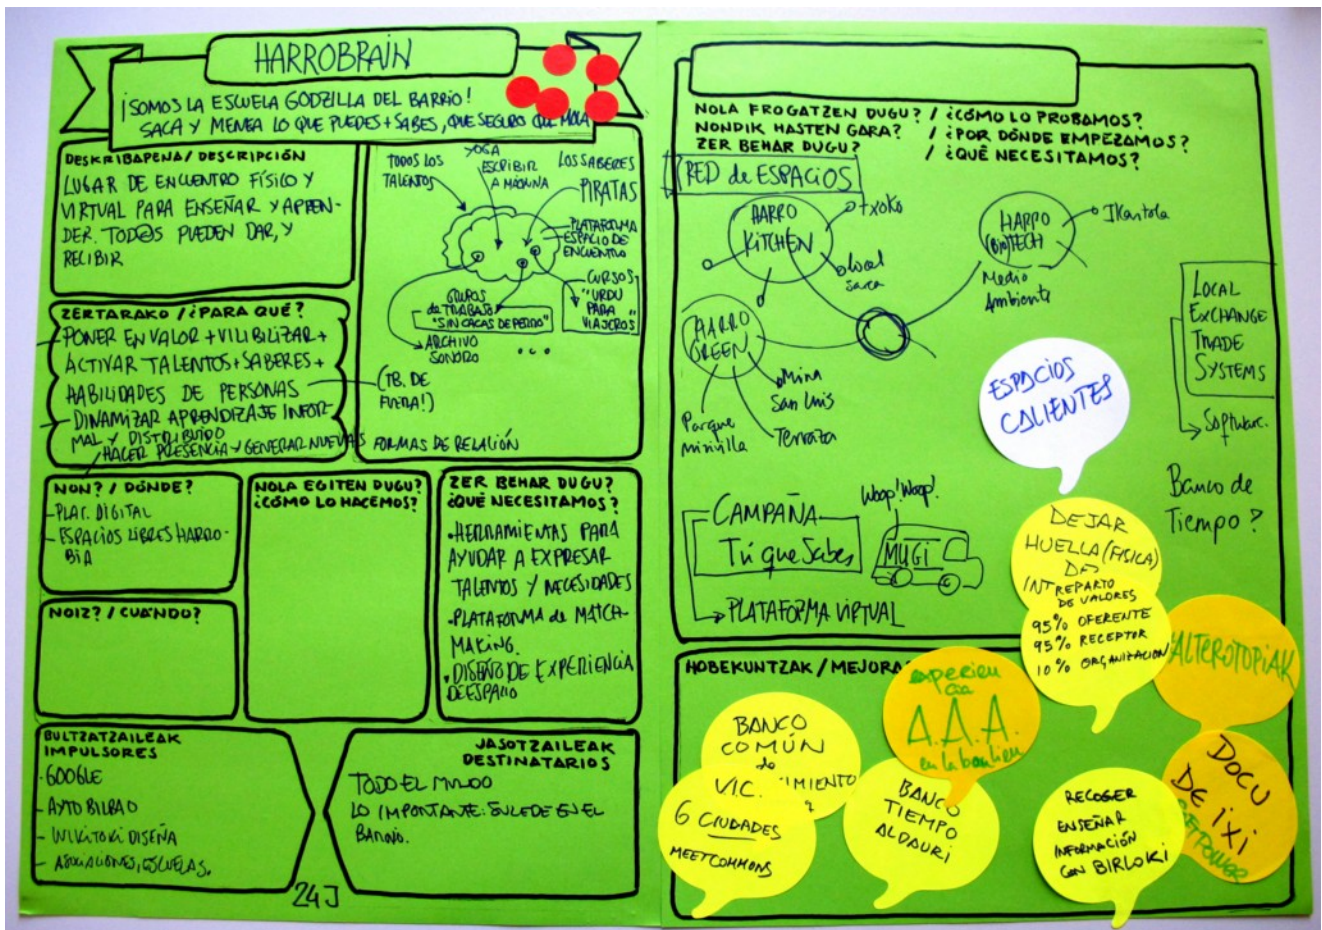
HARROBRAIN

¡SOMOS LA ESCUELA GODZILLA DEL BARRIO!
SACA Y MENEA LO QUE PUEDES + SABES, QUE SEGURO QUE MOLA

DESKRIBAPENA / DESCRIPCIÓN
LUGAR DE ENCUENTRO FÍSICO Y VIRTUAL PARA ENSEÑAR Y APRENDER. TOD@S PUEDEN DAR, Y RECIBIR

TODOS LOS TALENTOS
YOGA
ESCRIBIR A MÁQUINA
LOS SABERES PIRATAS
PLATAFORMA ESPACIO DE ENCUENTRO
CURSOS "URDU PARA VIAJEROS"
GRUPOS de TRABAJO "SIN CASCAS DE PERRO"
ARCHIVO SONORO
...
(TB. DE FUERA!)

ZERTARAKO / ¿PARA QUÉ?
-PONER EN VALOR + VILIBILIZAR + ACTIVAR TALENTOS + SABERES + HABILIDADES DE PERSONAS
-DINAMIZAR APRENDIZAJE INFORMAL Y DISTRIBUIDO
-HACER PRESENCIA + GENERAR NUEVAS FORMAS DE RELACIÓN

NON? / DÓNDE?
-PLAT. DIGITAL
-ESPACIOS LIBRES HARROBIA

NOLA EGITEN DUGU? ¿CÓMO LO HACEMOS?

ZER BEHAR DUGU? ¿QUÉ NECESITAMOS?
-HERRAMIENTAS PARA AYUDAR A EXPRESAR TALENTOS Y NECESIDADES
-PLATAFORMA de MATCHMAKING.
-DISEÑO DE EXPERIENCIA DE ESPACIO

NOIZ? / CUÁNDO?

BULTZATZAILEAK IMPULSORES
-GOOGLE
-AYTO BILBAO
-WIKITOKI DISEÑA
-ASOCIACIONES, ESCUELAS.

JASOTZAILEAK DESTINATARIOS
TODO EL MUNDO
LO IMPORTANTE: SULEDE EJEL BARRIO.

24J

NOLA FROGATZEN DUGU? / ¿CÓMO LO PROBAMOS?
NONDIK HASTEN GARA? / ¿POR DÓNDE EMPEZAMOS?
ZER BEHAR DUGU? / ¿QUÉ NECESITAMOS?

RED de ESPACIOS
HARRO KITCHEN
+xoko
bloal saca
HARRO (BIO)TECH
Ikastola
Medio Ambiente
HARRO GREEN
Mina San Luis
Parque Miribilla
Terraza

LOCAL EXCHANGE TRADE SYSTEMS
Software
Banco de Tiempo?

ESPACIOS CALIENTES

CAMPAÑA Tú que Sabes
Woop! Woop!
MUGI
PLATAFORMA VIRTUAL

DEJAR HUELLA (FÍSICA) DA
INT REPARTO DE VALORES
95% OFERENTE
95% RECEPTOR
10% ORGANIZACIÓN

ALTEROTOPIAK

HOBEKUNTZAK / MEJORAS

BANCO COMÚN de CONOCIMIENTO V.I.C.
6 CIUDADES
MEETCOMMONS
experiencia A.A.A. en la bambalina
BANCO TIEMPO ALDAURI
RECOGER ENSEÑAR INFORMACIÓN CON BIRLOKI
Docu De ixi